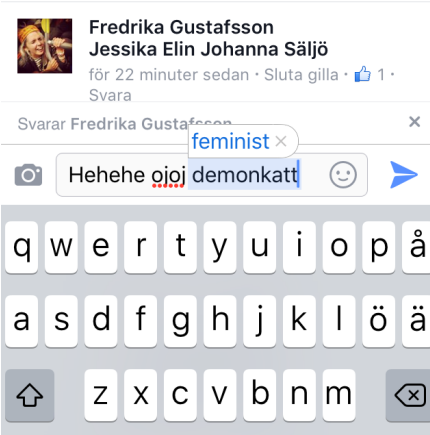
Fredrika Gustafsson
Jessika Elin Johanna Säljö
för 22 minuter sedan · Sluta gilla · 1 ·
Svara

Svarar Fredrika Gustafsson
×

feminist ×

Hehehe ojoj demonkatt

q w e r t y u i o p å
a s d f g h j k l ö ä
z x c v b n m